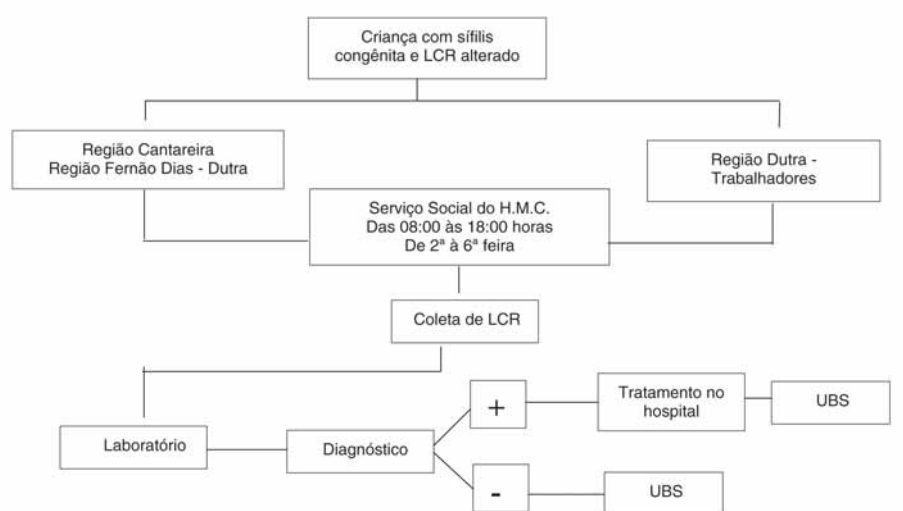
Criança com sífilis congênita e LCR alterado

Região Cantareira
Região Fernão Dias - Dutra

Região Dutra - Trabalhadores

Serviço Social do H.M.C.
Das 08:00 às 18:00 horas
De 2ª à 6ª feira

Coleta de LCR

Laboratório

Diagnóstico

+

Tratamento no hospital

UBS

-

UBS